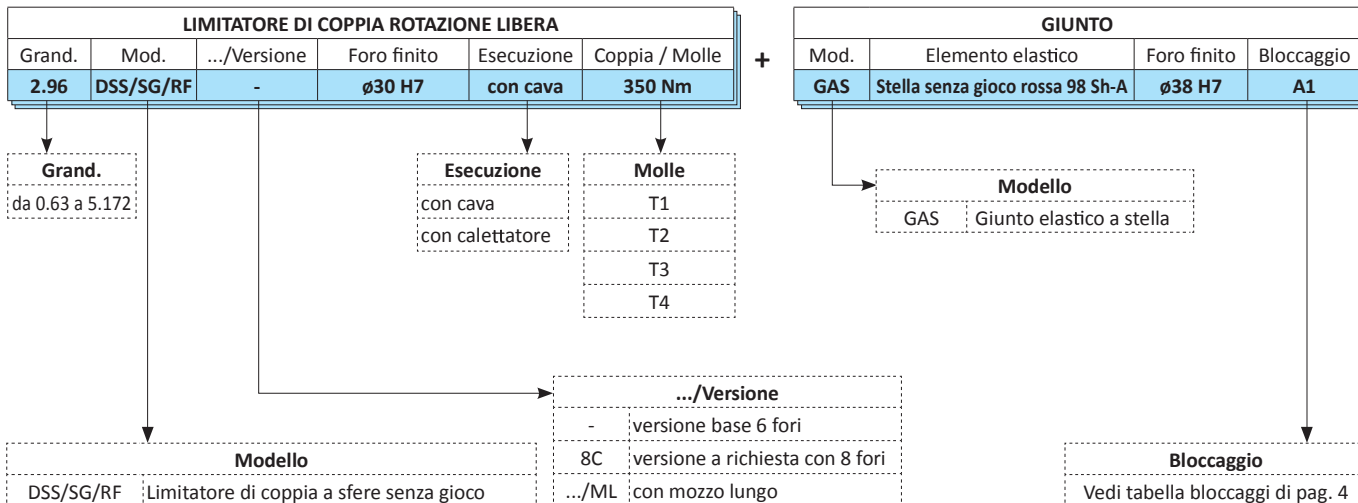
| LIMITATORE DI COPPIA ROTAZIONE LIBERA | | | | | |
|---|---|---|---|---|---|
| Grand. | Mod. | .../Versione | Foro finito | Esecuzione | Coppia / Molle |
| **2.96** | **DSS/SG/RF** | **-** | **ø30 H7** | **con cava** | **350 Nm** |

+

| GIUNTO | | | |
|---|---|---|---|
| Mod. | Elemento elastico | Foro finito | Bloccaggio |
| **GAS** | **Stella senza gioco rossa 98 Sh-A** | **ø38 H7** | **A1** |

| Grand. |
|---|
| da 0.63 a 5.172 |

| Esecuzione |
|---|
| con cava |
| con calettatore |

| Molle |
|---|
| T1 |
| T2 |
| T3 |
| T4 |

| Modello | |
|---|---|
| GAS | Giunto elastico a stella |

| .../Versione | |
|---|---|
| - | versione base 6 fori |
| 8C | versione a richiesta con 8 fori |
| .../ML | con mozzo lungo |

| Modello | |
|---|---|
| DSS/SG/RF | Limitatore di coppia a sfere senza gioco |

| Bloccaggio |
|---|
| Vedi tabella bloccaggi di pag. 4 |